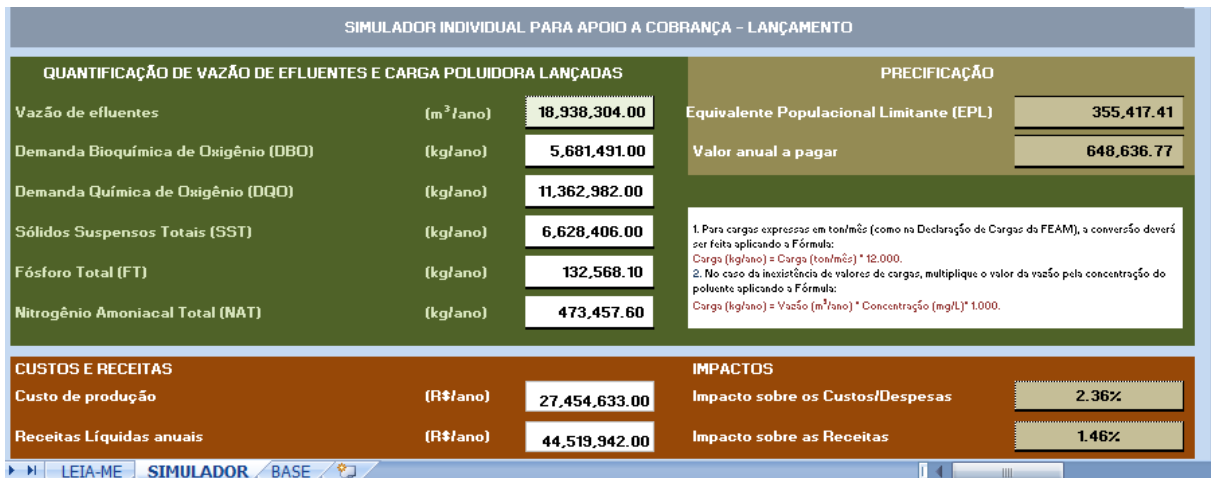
SIMULADOR INDIVIDUAL PARA APOIO A COBRANÇA - LANÇAMENTO

QUANTIFICAÇÃO DE VAZÃO DE EFLUENTES E CARGA POLUIDORA LANÇADAS

| | | |
|---|---|---|
| Vazão de efluentes | ($m^3$/ano) | 18,938,304.00 |
| Demanda Bioquímica de Oxigênio (DBO) | (kg/ano) | 5,681,491.00 |
| Demanda Química de Oxigênio (DQO) | (kg/ano) | 11,362,982.00 |
| Sólidos Suspensos Totais (SST) | (kg/ano) | 6,628,406.00 |
| Fósforo Total (FT) | (kg/ano) | 132,568.10 |
| Nitrogênio Amoniacal Total (NAT) | (kg/ano) | 473,457.60 |

PRECIFICAÇÃO

| | |
|---|---|
| Equivalente Populacional Limitante (EPL) | 355,417.41 |
| Valor anual a pagar | 648,636.77 |

1. Para cargas expressas em ton/mês (como na Declaração de Cargas da FEAM), a conversão deverá ser feita aplicando a Fórmula:
Carga (kg/ano) = Carga (ton/mês) * 12.000.
2. No caso da inexistência de valores de cargas, multiplique o valor da vazão pela concentração do poluente aplicando a Fórmula:
Carga (kg/ano) = Vazão ($m^3$/ano) * Concentração (mg/L)* 1.000.

CUSTOS E RECEITAS

| | | |
|---|---|---|
| Custo de produção | (R$/ano) | 27,454,633.00 |
| Receitas Líquidas anuais | (R$/ano) | 44,519,942.00 |

IMPACTOS

| | |
|---|---|
| Impacto sobre os Custos/Despesas | 2.36% |
| Impacto sobre as Receitas | 1.46% |

LEIA-ME SIMULADOR BASE